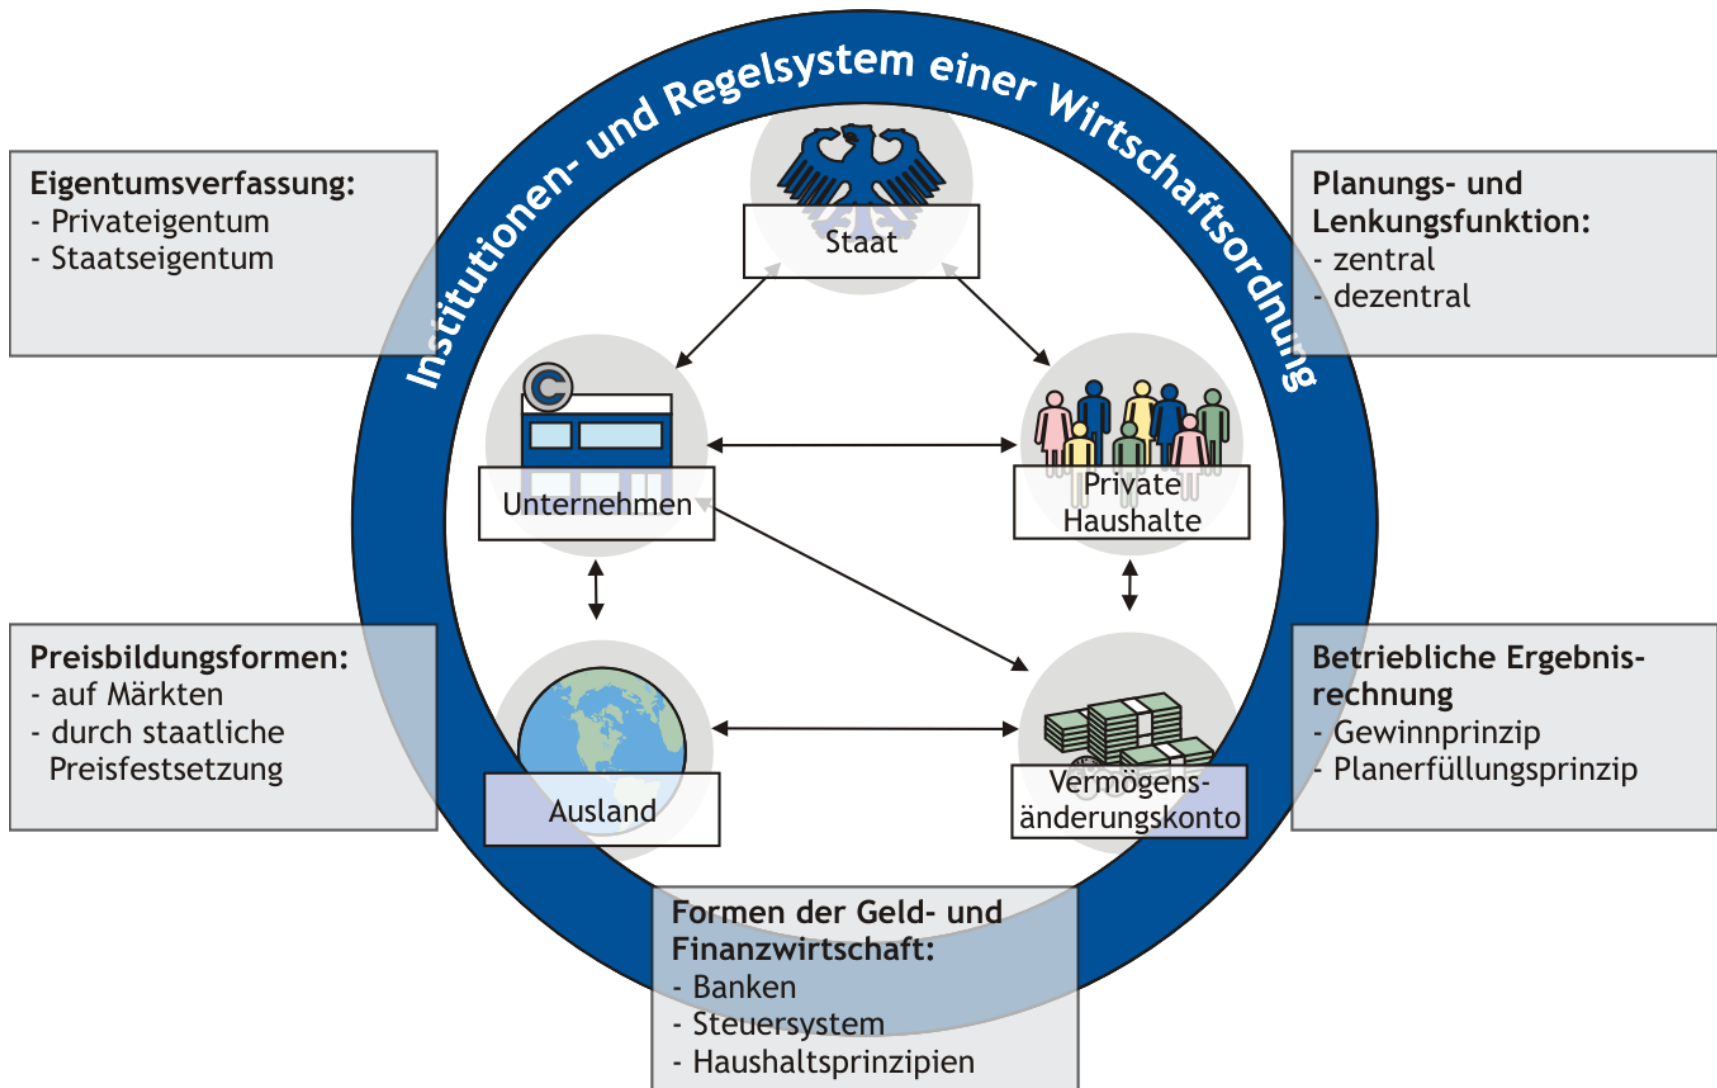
Institutionen- und Regelsystem einer Wirtschaftsordnung

Eigentumsverfassung:
- Privateigentum
- Staatseigentum

Planungs- und Lenkungsfunktion:
- zentral
- dezentral

Staat

Unternehmen

Private Haushalte

Preisbildungsformen:
- auf Märkten
- durch staatliche Preisfestsetzung

Betriebliche Ergebnisrechnung
- Gewinnprinzip
- Planerfüllungsprinzip

Ausland

Vermögensänderungskonto

Formen der Geld- und Finanzwirtschaft:
- Banken
- Steuersystem
- Haushaltsprinzipien